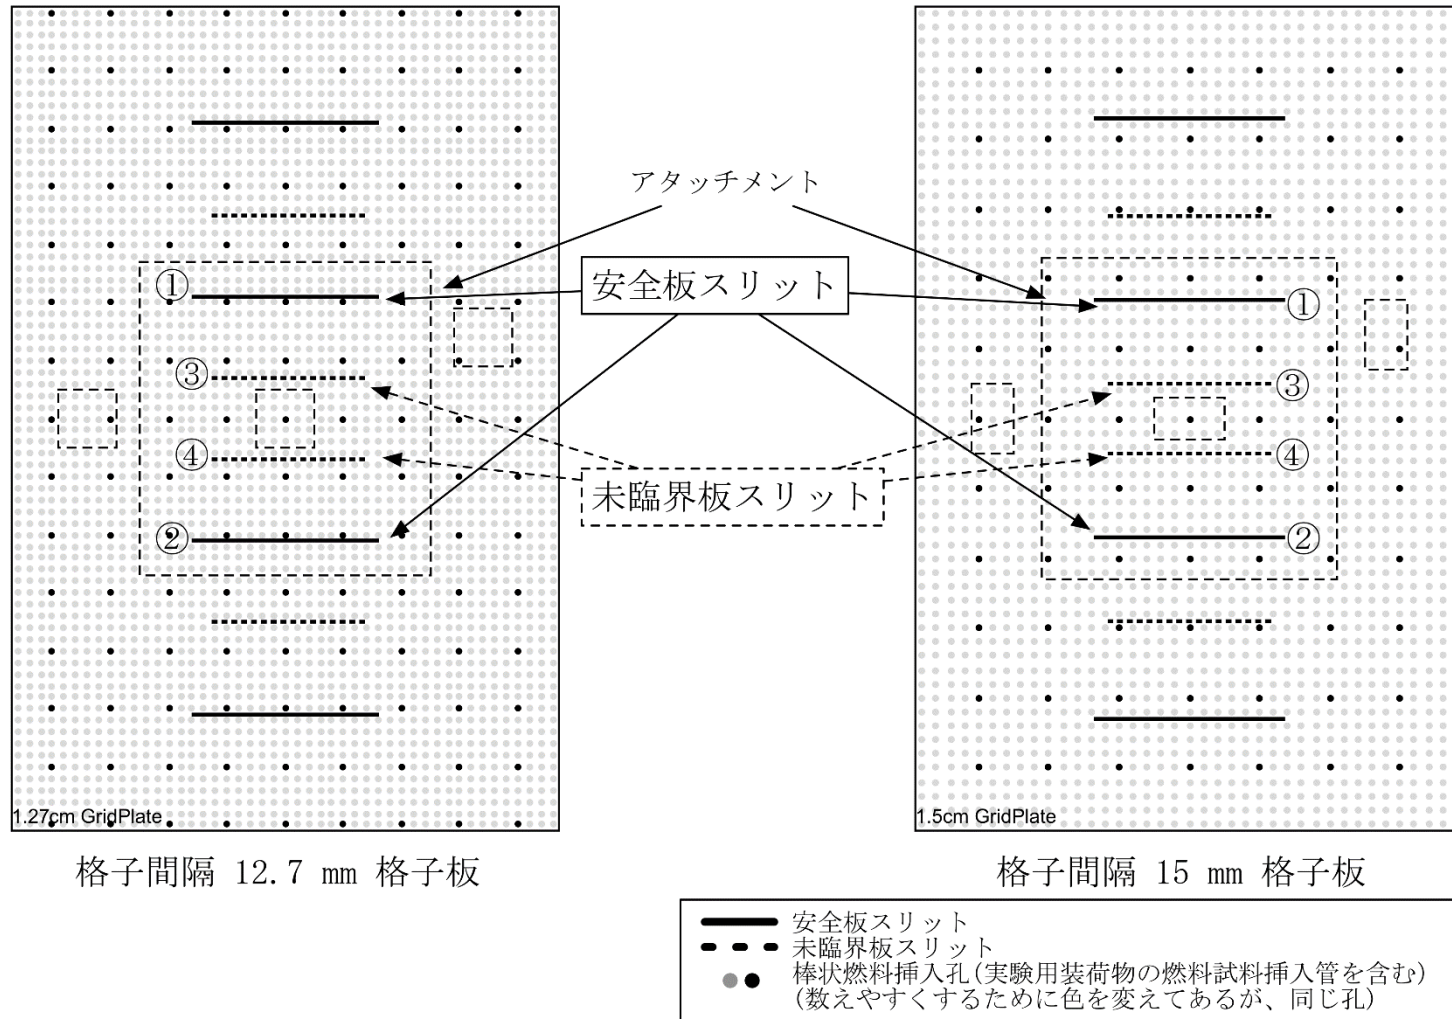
アタッチメント

安全板スリット

①
③
④
②

未臨界板スリット

①
③
④
②

1.27cm GridPlate

1.5cm GridPlate

格子間隔 12.7 mm 格子板

格子間隔 15 mm 格子板

安全板スリット
未臨界板スリット
棒状燃料挿入孔(実験用装荷物の燃料試料挿入管を含む)
(数えやすくするために色を変えてあるが、同じ孔)